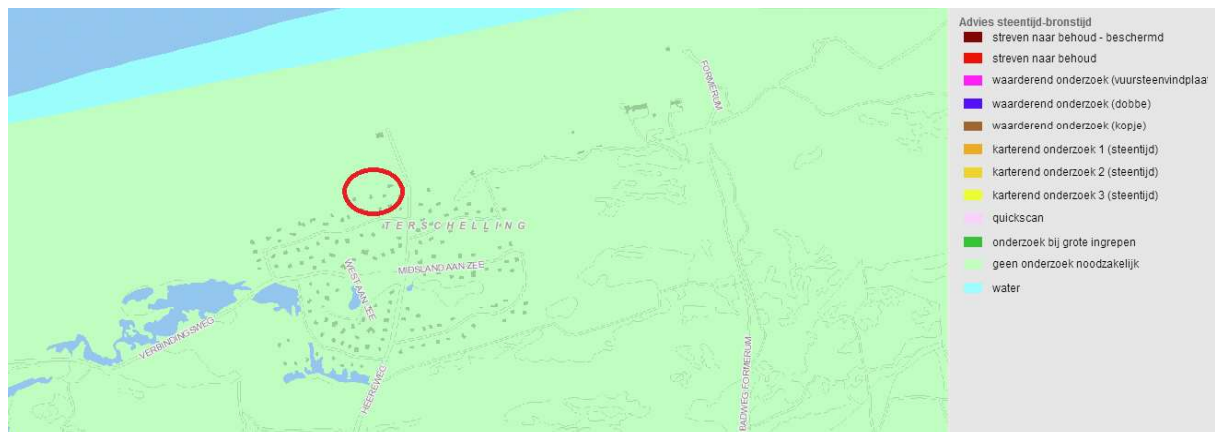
FORMERUM
TERSCHELLING
WEST AAN ZEE
MIDSLAND AAN ZEE
VERBINDINGSWEG
HEEREWEG
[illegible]ADWEG FORMERUM

Advies steentijd-bronstijd
streven naar behoud - beschermd
streven naar behoud
waarderend onderzoek (vuursteenvindplaa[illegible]
waarderend onderzoek (dobbe)
waarderend onderzoek (kopje)
karterend onderzoek 1 (steentijd)
karterend onderzoek 2 (steentijd)
karterend onderzoek 3 (steentijd)
quickscan
onderzoek bij grote ingrepen
geen onderzoek noodzakelijk
water